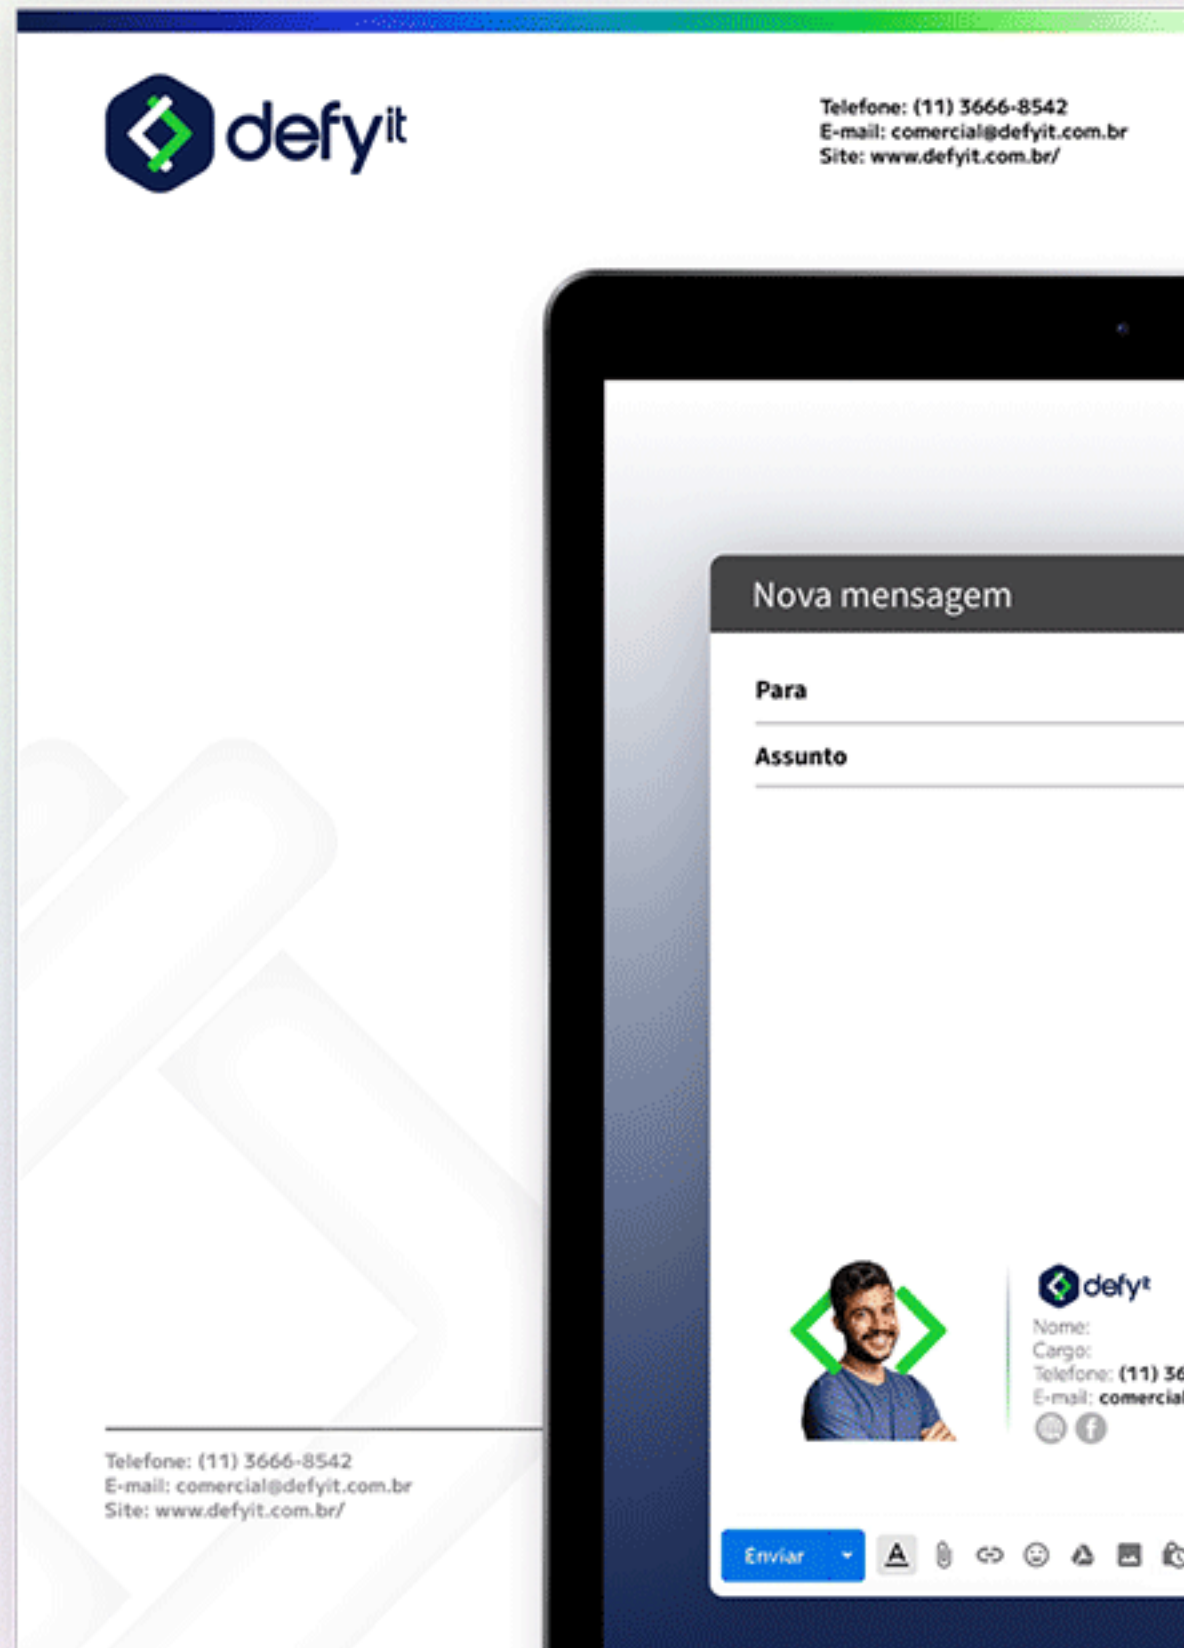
defyit

Telefone: (11) 3666-8542
E-mail: comercial@defyit.com.br
Site: www.defyit.com.br/

Nova mensagem

Para

Assunto

defyit
Nome:
Cargo:
Telefone: (11) 36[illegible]
E-mail: comercial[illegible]

Enviar

Telefone: (11) 3666-8542
E-mail: comercial@defyit.com.br
Site: www.defyit.com.br/